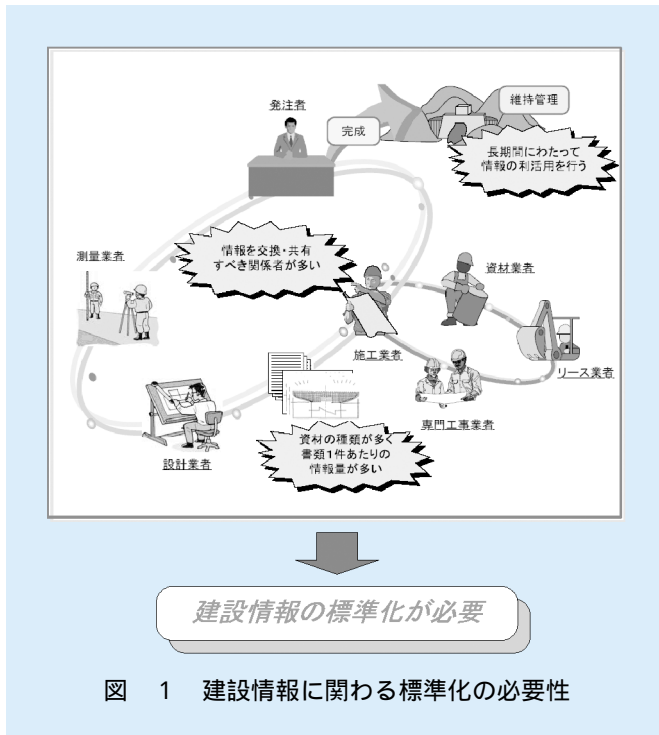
発注者

完成

維持管理

長期間にわたって情報の利活用を行う

測量業者

情報を交換・共有すべき関係者が多い

資材業者

施工業者

リース業者

専門工事業者

設計業者

資材の種類が多く書類1件あたりの情報量が多い

建設情報の標準化が必要

図　1　建設情報に関わる標準化の必要性